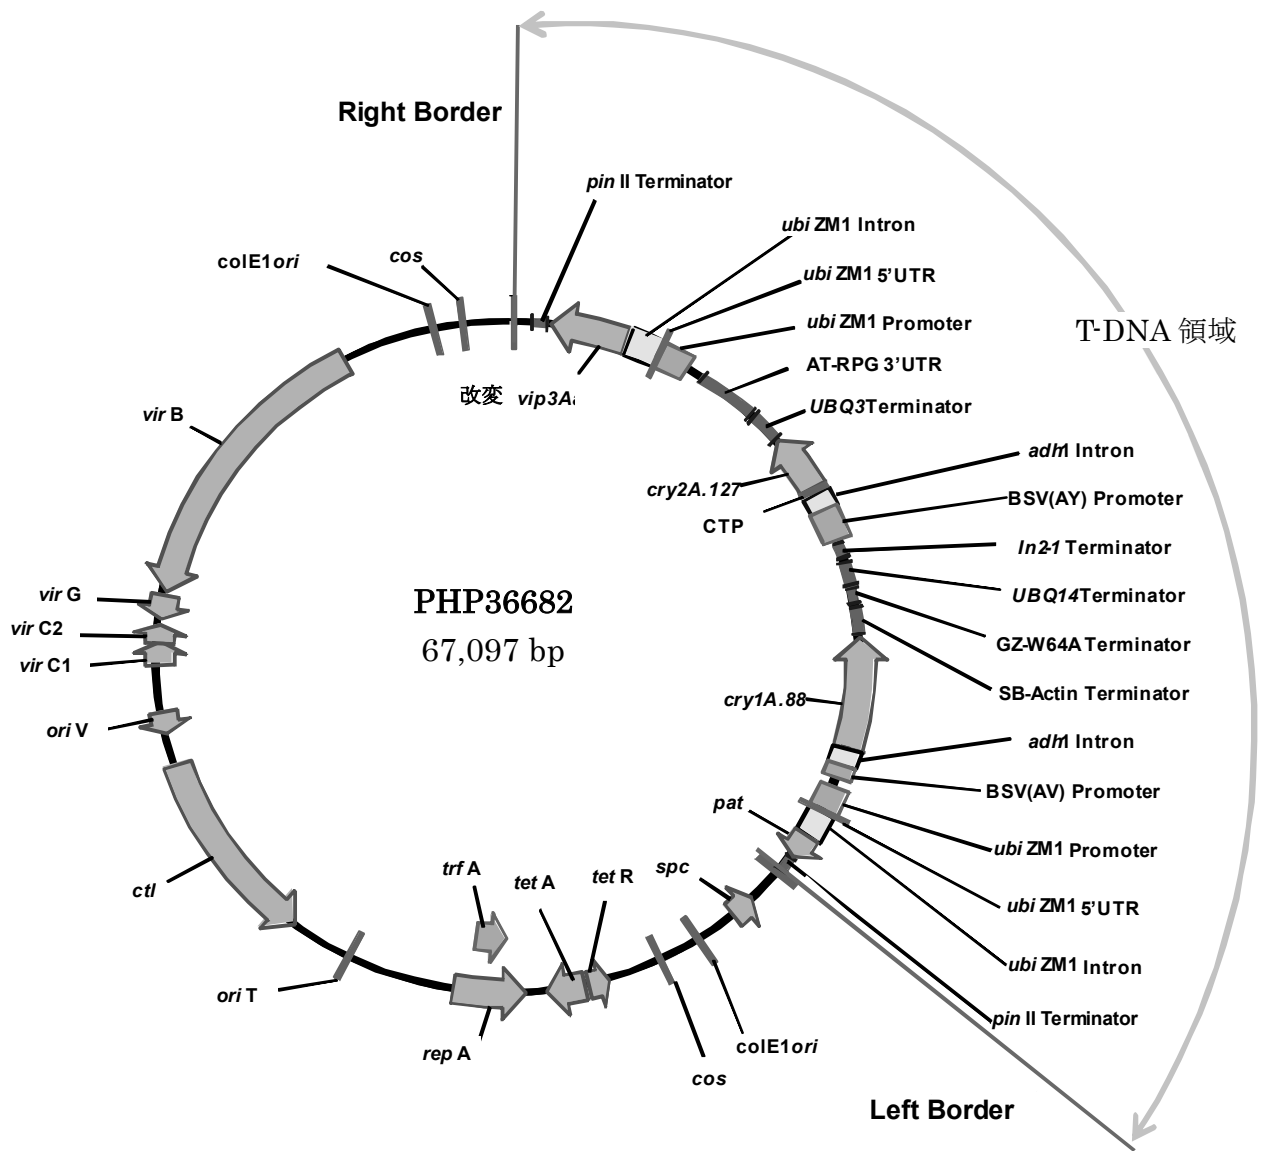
Right Border

T-DNA 領域

pin II Terminator

ubi ZM1 Intron

ubi ZM1 5'UTR

ubi ZM1 Promoter

AT-RPG 3'UTR

UBQ3Terminator

adh1 Intron

BSV(AY) Promoter

In2-1 Terminator

UBQ14Terminator

GZ-W64A Terminator

SB-Actin Terminator

adh1 Intron

BSV(AV) Promoter

ubi ZM1 Promoter

ubi ZM1 5'UTR

ubi ZM1 Intron

pin II Terminator

Left Border

colE1ori

cos

改変 vip3Aa

vir B

cry2A.127

CTP

PHP36682
67,097 bp

vir G

vir C2

vir C1

ori V

cry1A.88

pat

ctl

trf A

tet A

tet R

spc

ori T

rep A

cos

colE1ori